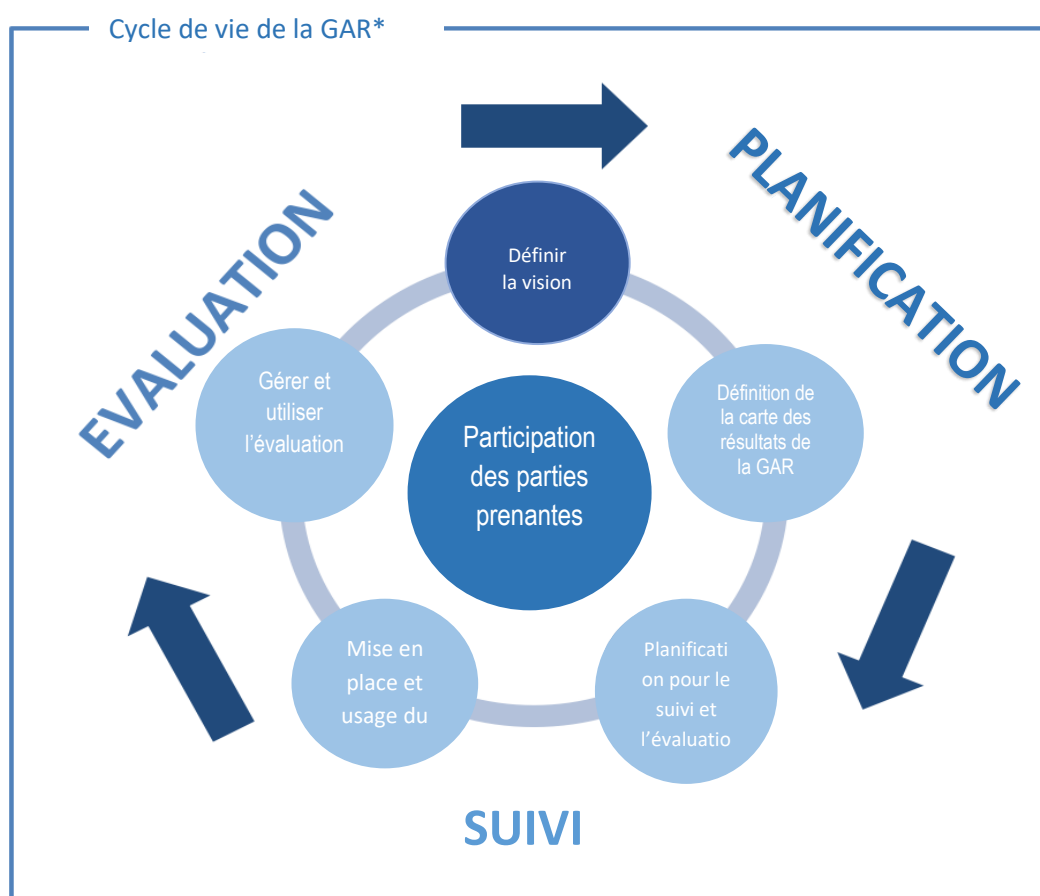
Cycle de vie de la GAR*

PLANIFICATION

EVALUATION

Définir la vision

Définition de la carte des résultats de la GAR

Participation des parties prenantes

Gérer et utiliser l'évaluation

Planificati on pour le suivi et l'évaluatio

Mise en place et usage du

SUIVI